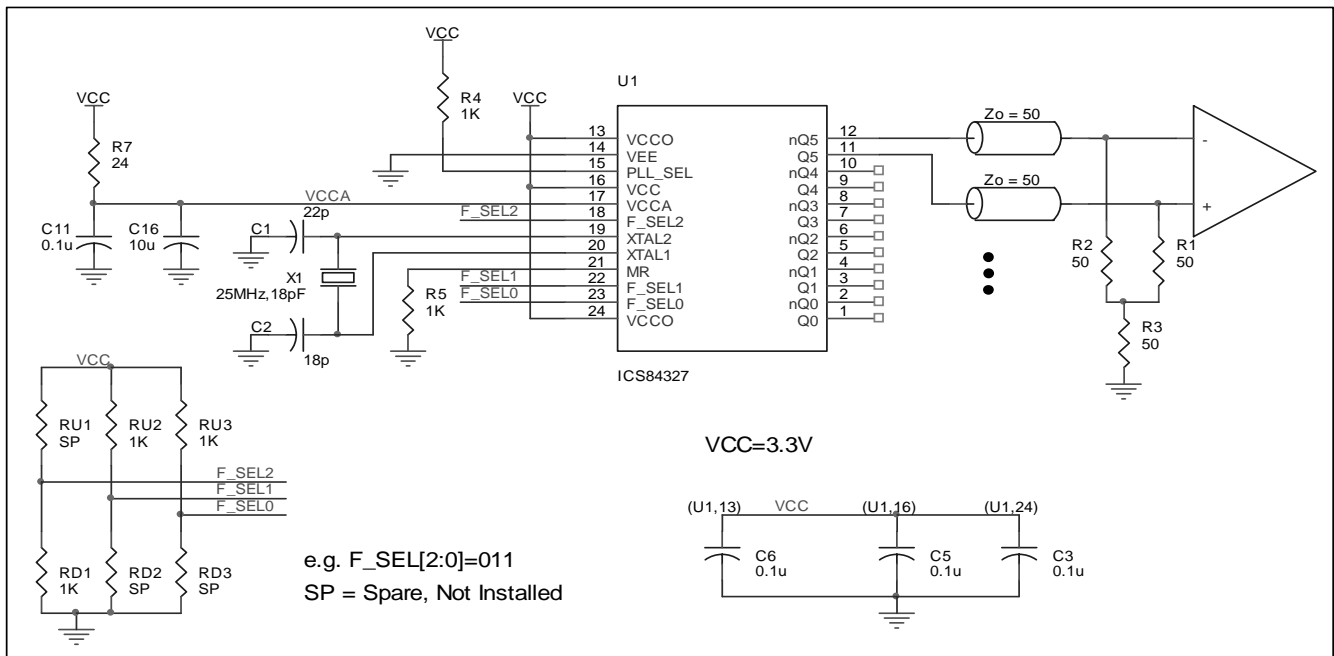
VCC

R4
1K

VCC

U1

VCC

R7
24

13 VCCO
14 VEE
15 PLL_SEL
16 VCC
17 VCCA
18 F_SEL2
19 XTAL2
20 XTAL1
21 MR
22 F_SEL1
23 F_SEL0
24 VCCO

nQ5 12
Q5 11
nQ4 10
Q4 9
nQ3 8
Q3 7
nQ2 6
Q2 5
nQ1 4
Q1 3
nQ0 2
Q0 1

Zo = 50

Zo = 50

-

+

VCCA

22p

F_SEL2

C11
0.1u

C16
10u

C1

X1
25MHz,18pF

F_SEL1
F_SEL0

R5
1K

C2

18p

R2
50

R1
50

R3
50

ICS84327

VCC

RU1
SP

RU2
1K

RU3
1K

F_SEL2
F_SEL1
F_SEL0

RD1
1K

RD2
SP

RD3
SP

VCC=3.3V

(U1,13) VCC (U1,16) (U1,24)

C6
0.1u

C5
0.1u

C3
0.1u

e.g. F_SEL[2:0]=011

SP = Spare, Not Installed